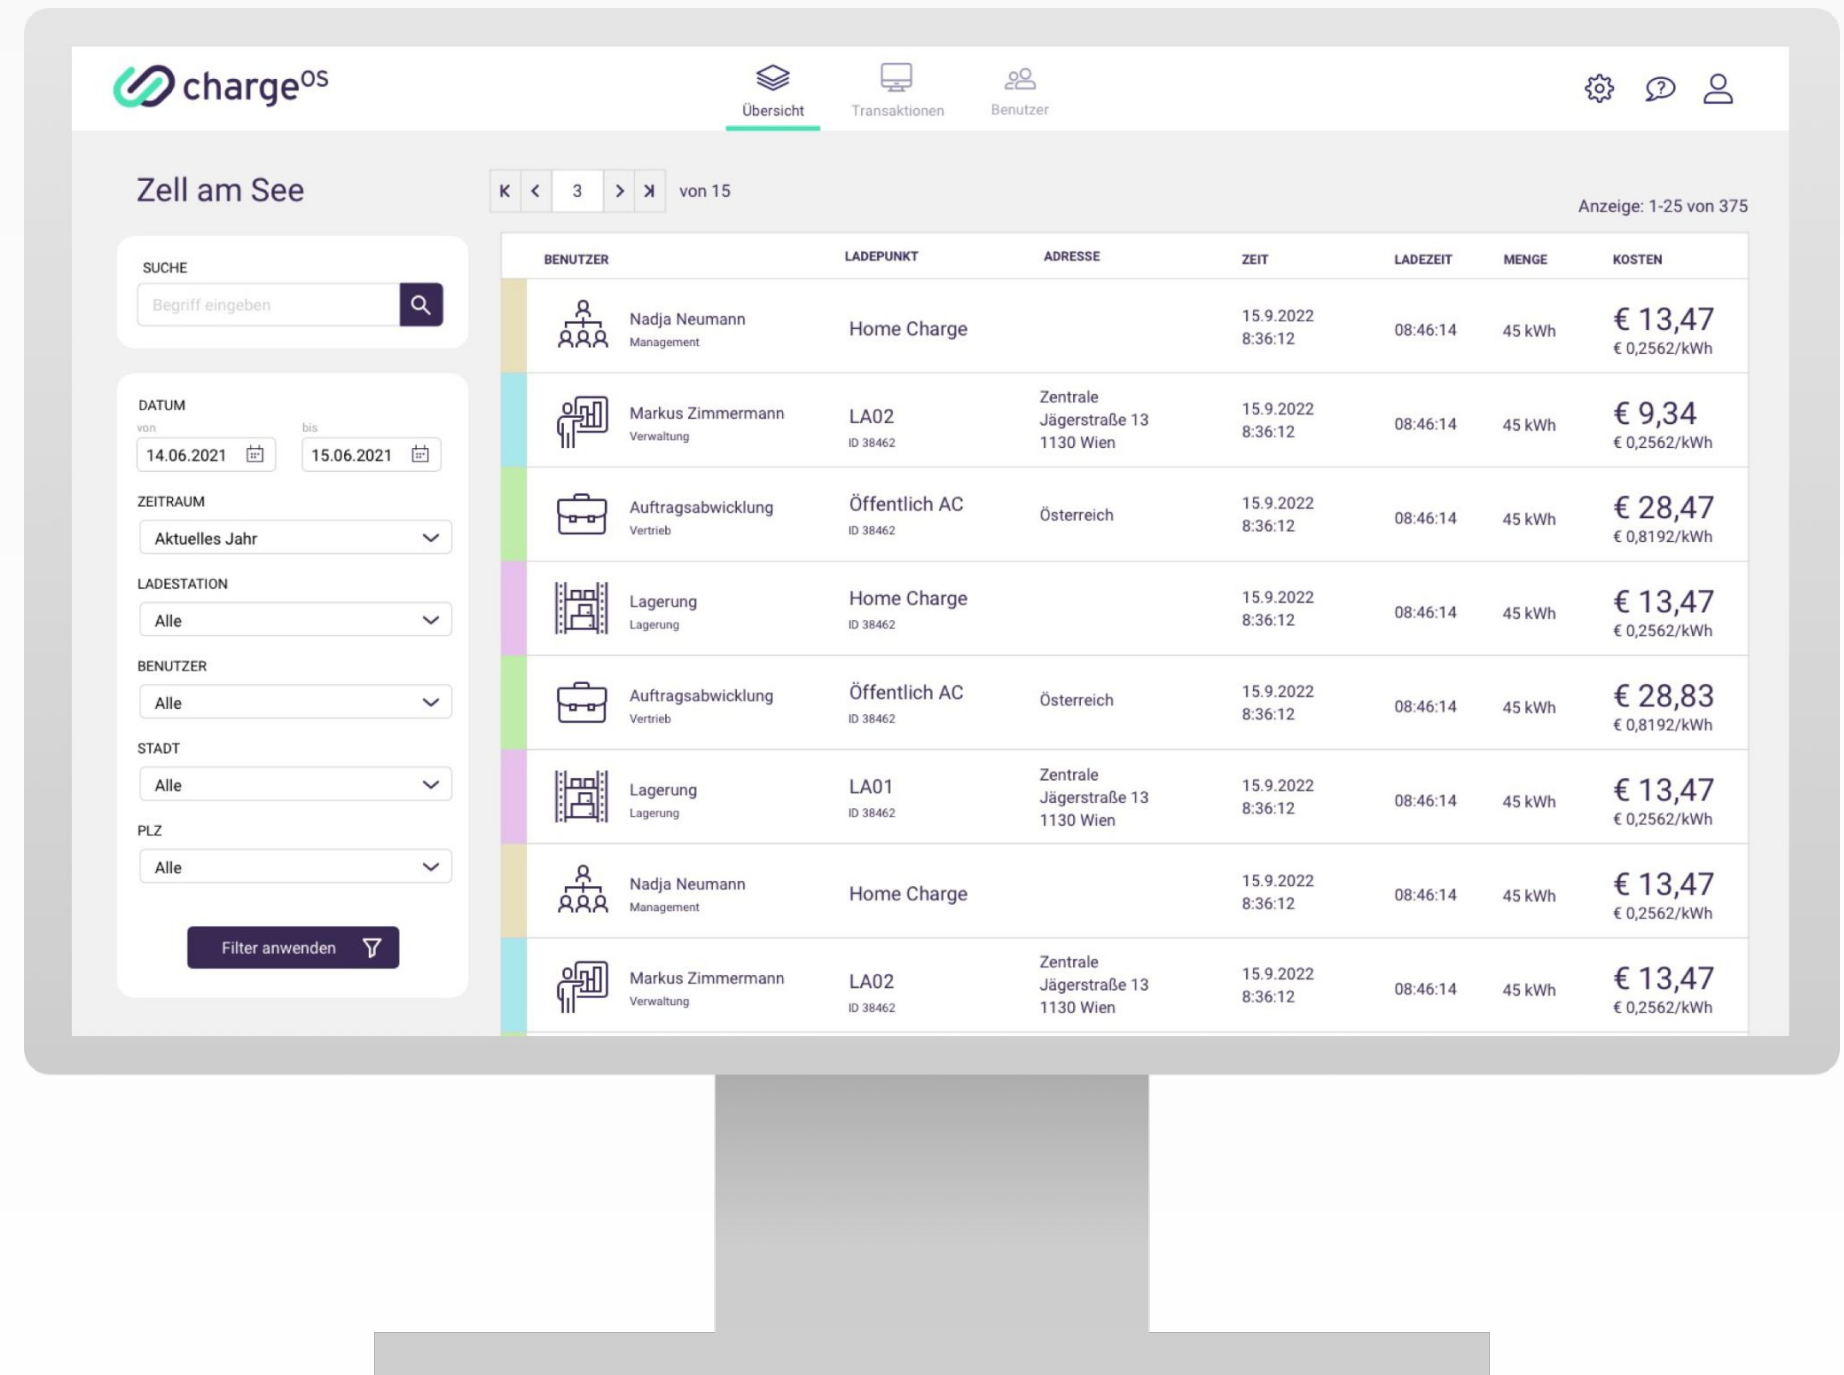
charge$^{OS}$

Übersicht Transaktionen Benutzer

Zell am See

K < 3 > K von 15

Anzeige: 1-25 von 375

SUCHE
Begriff eingeben

DATUM
von 14.06.2021
bis 15.06.2021

ZEITRAUM
Aktuelles Jahr

LADESTATION
Alle

BENUTZER
Alle

STADT
Alle

PLZ
Alle

Filter anwenden

| BENUTZER | LADEPUNKT | ADRESSE | ZEIT | LADEZEIT | MENGE | KOSTEN |
|---|---|---|---|---|---|---|
| Nadja Neumann Management | Home Charge | | 15.9.2022 8:36:12 | 08:46:14 | 45 kWh | € 13,47 € 0,2562/kWh |
| Markus Zimmermann Verwaltung | LA02 ID 38462 | Zentrale Jägerstraße 13 1130 Wien | 15.9.2022 8:36:12 | 08:46:14 | 45 kWh | € 9,34 € 0,2562/kWh |
| Auftragsabwicklung Vertrieb | Öffentlich AC ID 38462 | Österreich | 15.9.2022 8:36:12 | 08:46:14 | 45 kWh | € 28,47 € 0,8192/kWh |
| Lagerung Lagerung | Home Charge ID 38462 | | 15.9.2022 8:36:12 | 08:46:14 | 45 kWh | € 13,47 € 0,2562/kWh |
| Auftragsabwicklung Vertrieb | Öffentlich AC ID 38462 | Österreich | 15.9.2022 8:36:12 | 08:46:14 | 45 kWh | € 28,83 € 0,8192/kWh |
| Lagerung Lagerung | LA01 ID 38462 | Zentrale Jägerstraße 13 1130 Wien | 15.9.2022 8:36:12 | 08:46:14 | 45 kWh | € 13,47 € 0,2562/kWh |
| Nadja Neumann Management | Home Charge | | 15.9.2022 8:36:12 | 08:46:14 | 45 kWh | € 13,47 € 0,2562/kWh |
| Markus Zimmermann Verwaltung | LA02 ID 38462 | Zentrale Jägerstraße 13 1130 Wien | 15.9.2022 8:36:12 | 08:46:14 | 45 kWh | € 13,47 € 0,2562/kWh |